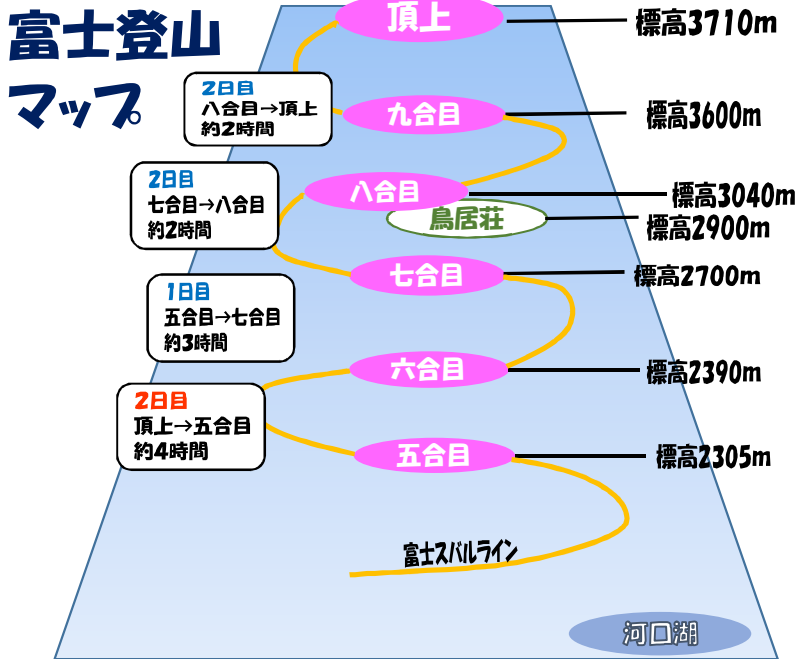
富士登山
マップ

頂上
標高3710m

2日目
八合目→頂上
約2時間

九合目
標高3600m

2日目
七合目→八合目
約2時間

八合目
標高3040m

鳥居荘
標高2900m

七合目
標高2700m

1日目
五合目→七合目
約3時間

六合目
標高2390m

2日目
頂上→五合目
約4時間

五合目
標高2305m

富士スバルライン

河口湖